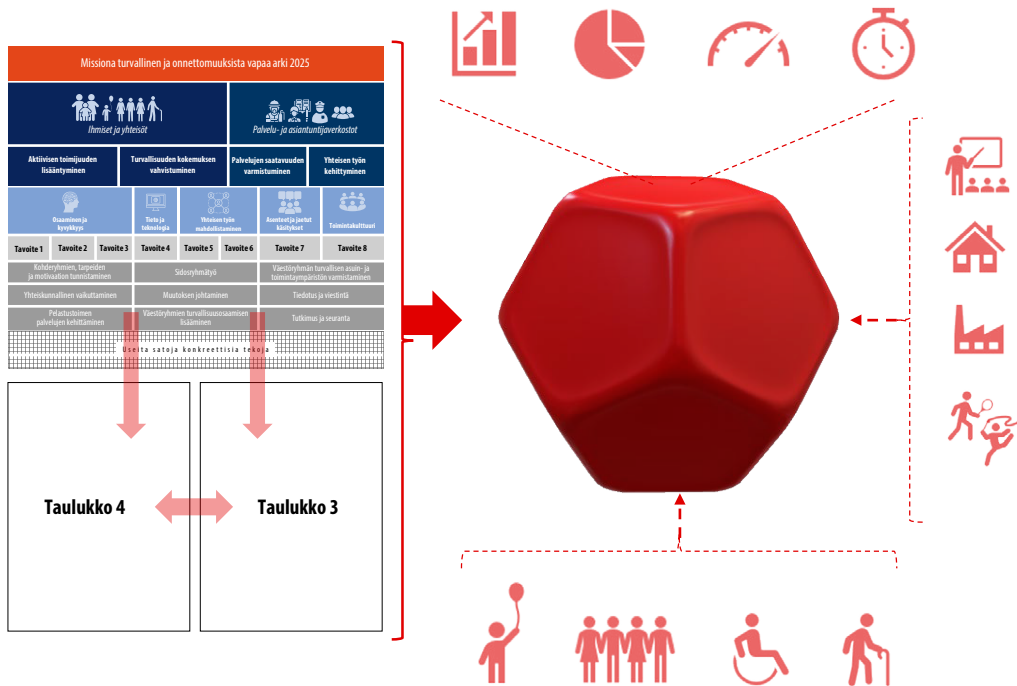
Missiona turvallinen ja onnettomuuksista vapaa arki 2025

Ihmiset ja yhteisöt

Palvelu- ja asiantuntijaverkostot

Aktiivisen toimijuuden lisääntyminen

Turvallisuuden kokemuksen vahvistuminen

Palvelujen saatavuuden varmistuminen

Yhteisen työn kehittyminen

Osaaminen ja kyvykkyys

Tieto ja teknologia

Yhteisen työn mahdollistaminen

Asenteet ja jaetut käsitykset

Toimintakulttuuri

| Tavoite 1 | Tavoite 2 | Tavoite 3 | Tavoite 4 | Tavoite 5 | Tavoite 6 | Tavoite 7 | Tavoite 8 |
|---|---|---|---|---|---|---|---|

Kohderyhmien, tarpeiden ja motivaation tunnistaminen

Sidosryhmätyö

Väestöryhmän turvallisen asuin- ja toimintaympäristön varmistaminen

Yhteiskunnallinen vaikuttaminen

Muutoksen johtaminen

Tiedotus ja viestintä

Pelastustoimen palvelujen kehittäminen

Väestöryhmien turvallisuusosaamisen lisääminen

Tutkimus ja seuranta

Useita satoja konkreettisia tekoja

Taulukko 4

Taulukko 3